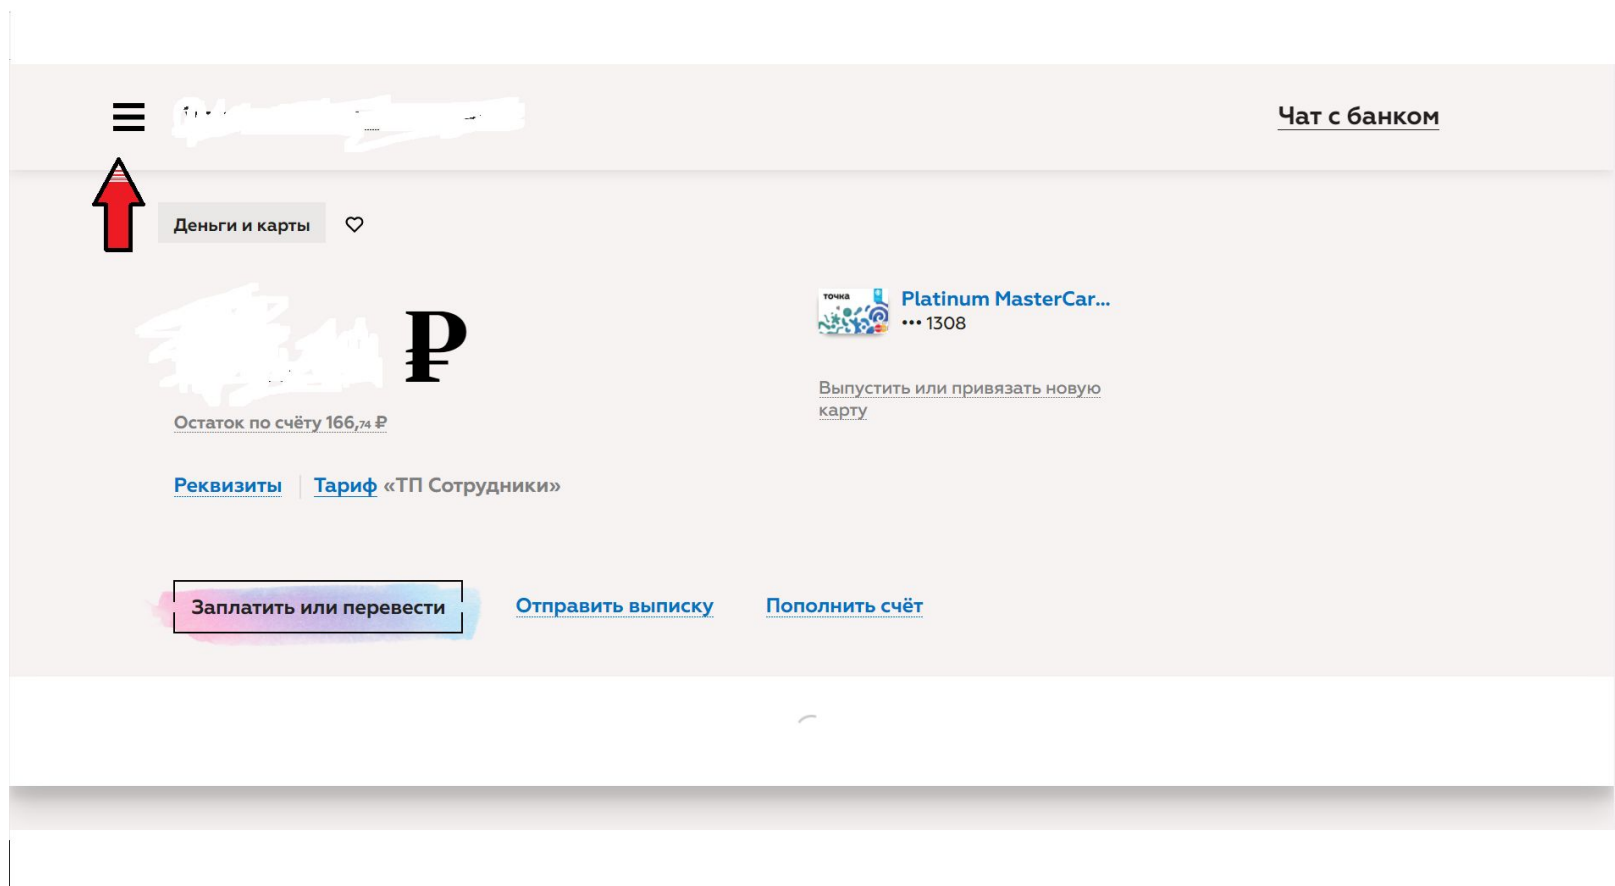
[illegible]

Чат с банком

Деньги и карты

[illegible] ₽

Остаток по счёту 166,74 ₽

точка

Platinum MasterCar...
••• 1308

Выпустить или привязать новую карту

Реквизиты | Тариф «ТП Сотрудники»

Заплатить или перевести

Отправить выписку

Пополнить счёт